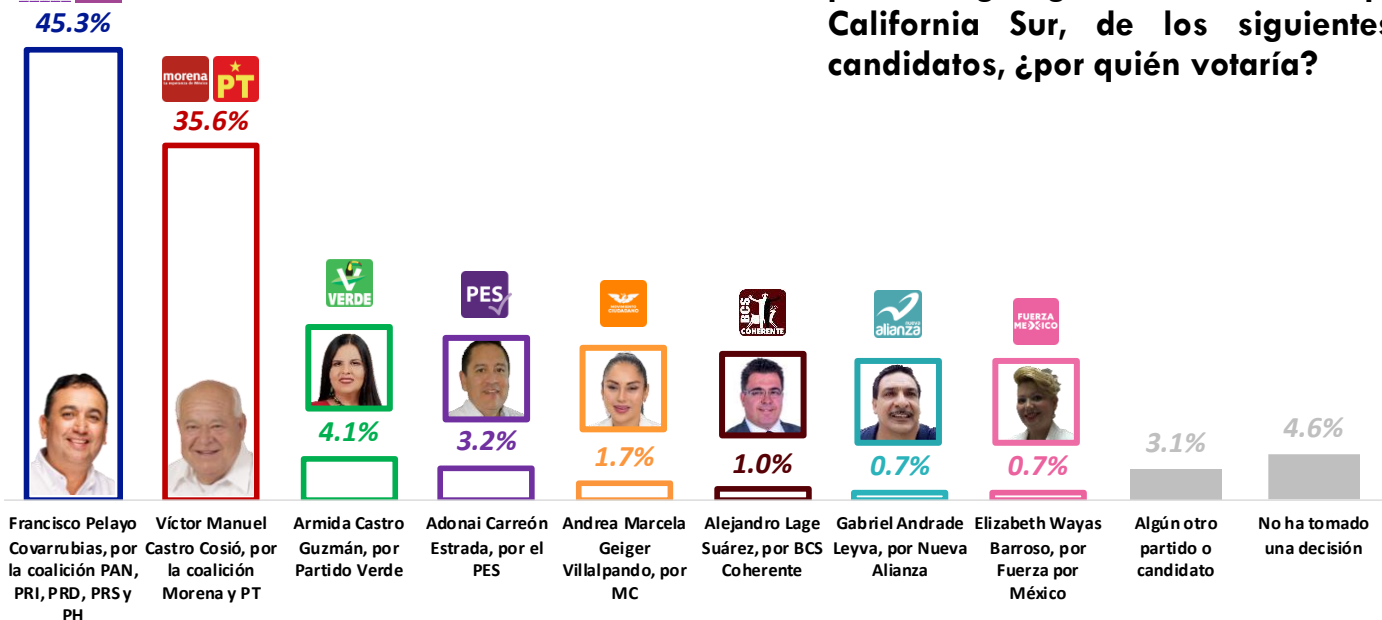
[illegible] California Sur, de los siguientes candidatos, ¿por quién votaría?

45.3%

morena PT

35.6%

VERDE

4.1%

PES

3.2%

MOVIMIENTO CIUDADANO

1.7%

BCS COHERENTE

1.0%

nueva alianza

0.7%

FUERZA MÉXICO

0.7%

3.1%

4.6%

Francisco Pelayo Covarrubias, por la coalición PAN, PRI, PRD, PRS y PH

Víctor Manuel Castro Cosío, por la coalición Morena y PT

Armida Castro Guzmán, por Partido Verde

Adonai Carreón Estrada, por el PES

Andrea Marcela Geiger Villalpando, por MC

Alejandro Lage Suárez, por BCS Coherente

Gabriel Andrade Leyva, por Nueva Alianza

Elizabeth Wayas Barroso, por Fuerza por México

Algún otro partido o candidato

No ha tomado una decisión